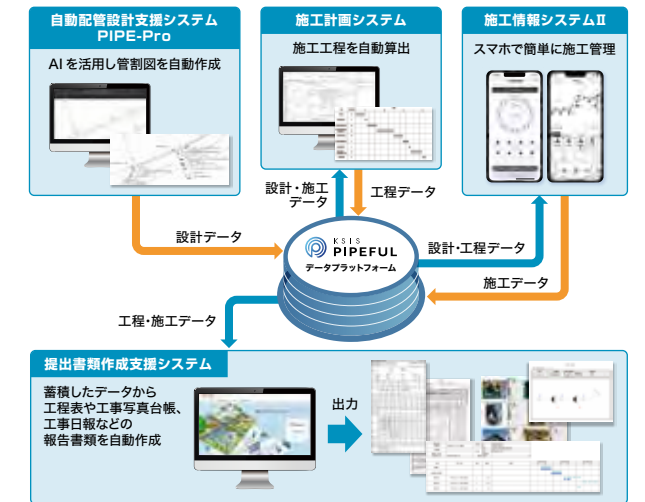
自動配管設計支援システム
PIPE-Pro

AIを活用し管割図を自動作成

施工計画システム

施工工程を自動算出

施工情報システムⅡ

スマホで簡単に施工管理

設計・施工データ

工程データ

設計データ

KSIS
PIPEFUL
データプラットフォーム

設計・工程データ

施工データ

工程・施工データ

提出書類作成支援システム

蓄積したデータから工程表や工事写真台帳、工事日報などの報告書類を自動作成

出力